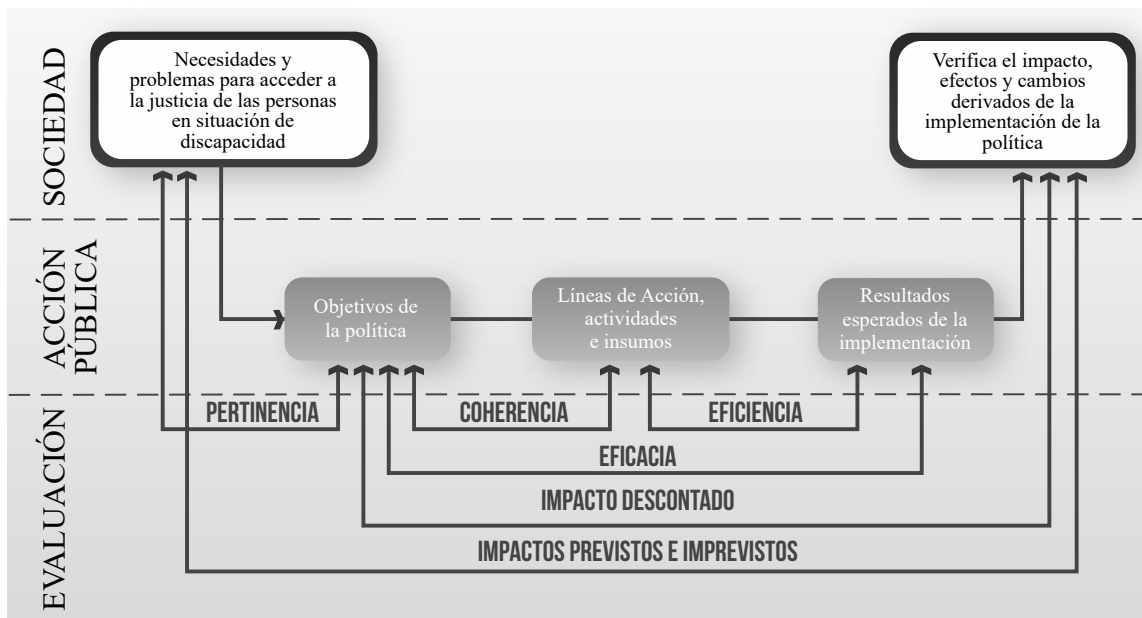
SOCIEDAD

Necesidades y problemas para acceder a la justicia de las personas en situación de discapacidad

Verifica el impacto, efectos y cambios derivados de la implementación de la política

ACCIÓN PÚBLICA

Objetivos de la política

Líneas de Acción, actividades e insumos

Resultados esperados de la implementación

EVALUACIÓN

PERTINENCIA

COHERENCIA

EFICIENCIA

EFICACIA

IMPACTO DESCONTADO

IMPACTOS PREVISTOS E IMPREVISTOS